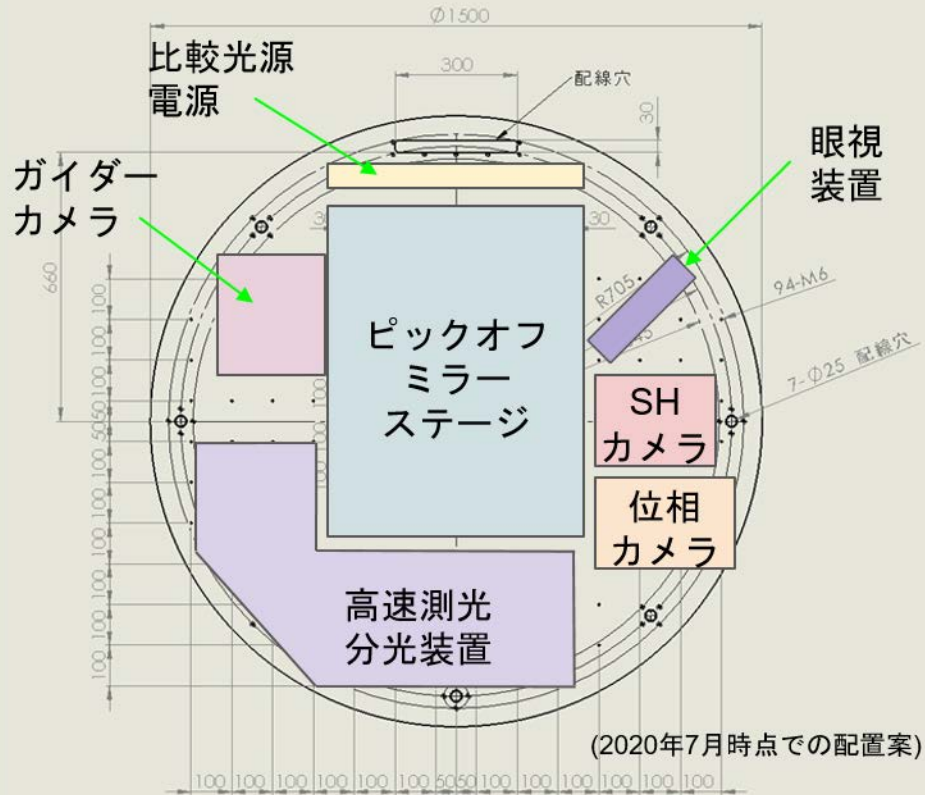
Ø1500

比較光源
電源

300

配線穴

30

眼視
装置

ガイダー
カメラ

30

30

660

R705

94-M6

100

100

100

100

50

50

100

100

100

100

100

ピックオフ
ミラー
ステージ

7-Ø25 配線穴

SH
カメラ

位相
カメラ

高速測光
分光装置

(2020年7月時点での配置案)

100 100 100 100 100 100 50 50 100 100 100 100 100